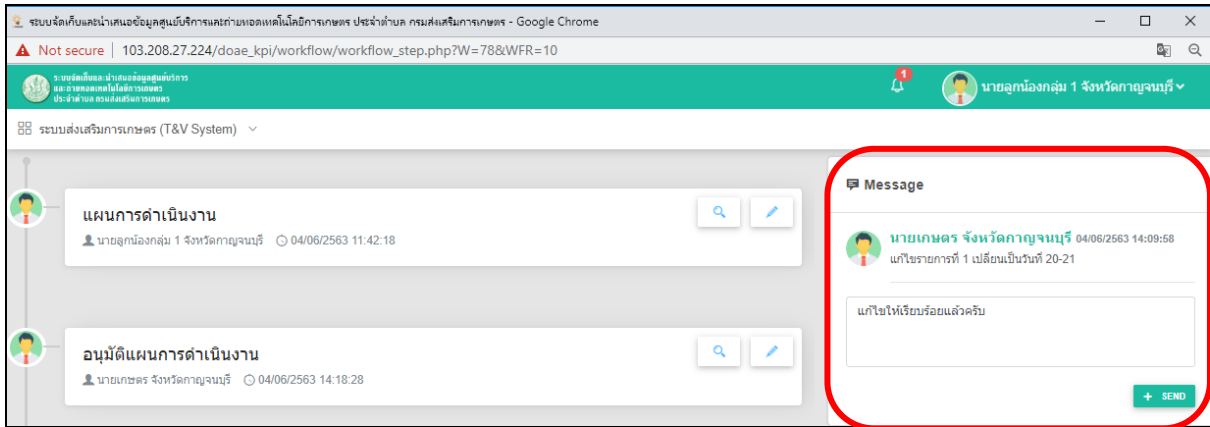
ระบบจัดเก็บและนำเสนอข้อมูลศูนย์บริการและถ่ายทอดเทคโนโลยีการเกษตร ประจำตำบล กรมส่งเสริมการเกษตร - Google Chrome

Not secure | 103.208.27.224/doae_kpi/workflow/workflow_step.php?W=78&WFR=10

ระบบจัดเก็บและนำเสนอข้อมูลศูนย์บริการ และถ่ายทอดเทคโนโลยีการเกษตร ประจำตำบล กรมส่งเสริมการเกษตร

1

นายลูกน้องกลุ่ม 1 จังหวัดกาญจนบุรี

ระบบส่งเสริมการเกษตร (T&V System)

แผนการดำเนินงาน

นายลูกน้องกลุ่ม 1 จังหวัดกาญจนบุรี 04/06/2563 11:42:18

อนุมัติแผนการดำเนินงาน

นายเกษตร จังหวัดกาญจนบุรี 04/06/2563 14:18:28

Message

นายเกษตร จังหวัดกาญจนบุรี 04/06/2563 14:09:58

แก้ไขรายการที่ 1 เปลี่ยนเป็นวันที่ 20-21

แก้ไขให้เรียบร้อยแล้วครับ

+ SEND